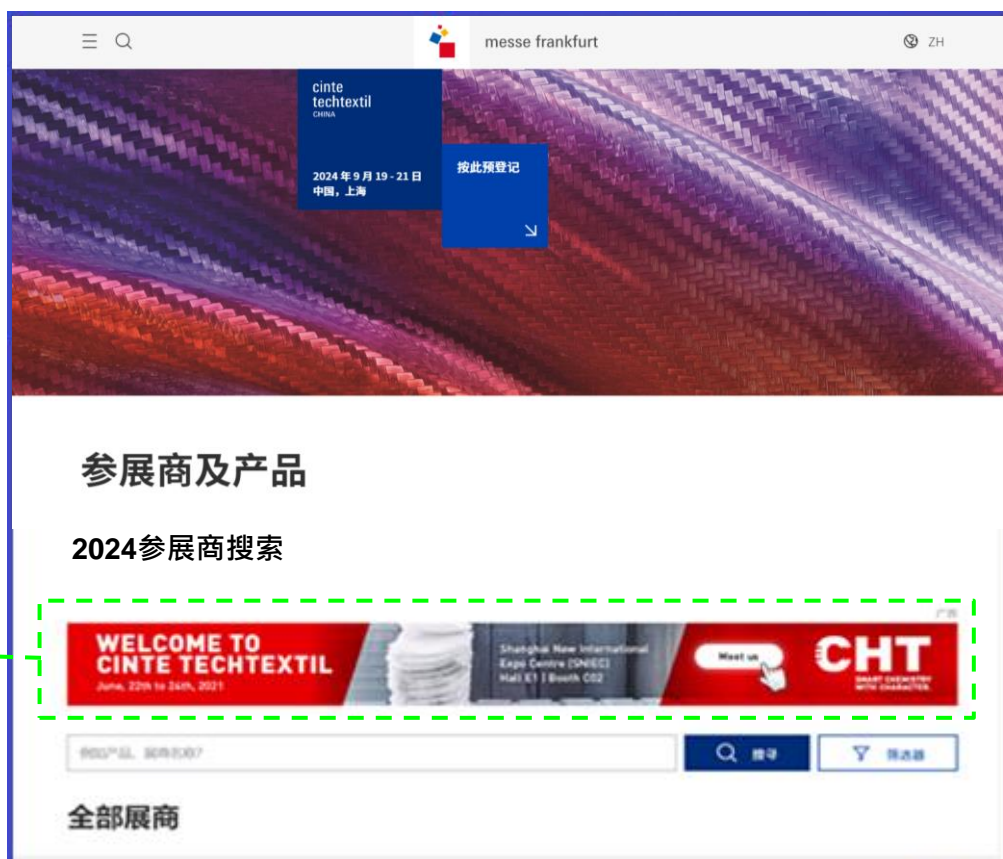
messe frankfurt

ZH

cinte
techtextil
CHINA

2024 年 9 月 19 - 21 日
中国，上海

按此预登记

参展商及产品

2024参展商搜索

广告

WELCOME TO
CINTE TECHTEXTIL
June, 22th to 24th, 2021

Shanghai New International Expo Centre (SNIEC)
Hall E1 | Booth C02

Meet us

CHT
SMART CHEMISTRY WITH CHARACTER.

例如产品、展商名称?

搜寻

筛选器

全部展商